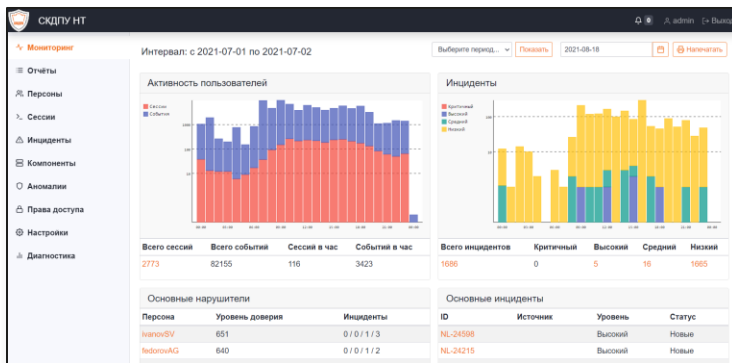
СКДПУ НТ

0 admin Выход

Мониторинг
Отчёты
Персоны
Сессии
Инциденты
Компоненты
Аномалии
Права доступа
Настройки
Диагностика

Интервал: с 2021-07-01 по 2021-07-02

Выберите период... Показать 2021-08-18 Напечатать

Активность пользователей

Сессии
События

Инциденты

Критичный
Высокий
Средний
Низкий

| Всего сессий | Всего событий | Сессий в час | Событий в час |
|---|---|---|---|
| 2773 | 82155 | 116 | 3423 |

| Всего инцидентов | Критичный | Высокий | Средний | Низкий |
|---|---|---|---|---|
| 1686 | 0 | 5 | 16 | 1665 |

Основные нарушители

| Персона | Уровень доверия | Инциденты |
|---|---|---|
| ivanovSV | 651 | 0 / 0 / 1 / 3 |
| fedorovAG | 640 | 0 / 0 / 1 / 2 |

Основные инциденты

| ID | Источник | Уровень | Статус |
|---|---|---|---|
| NL-24598 | | Высокий | Новые |
| NL-24215 | | Высокий | Новые |